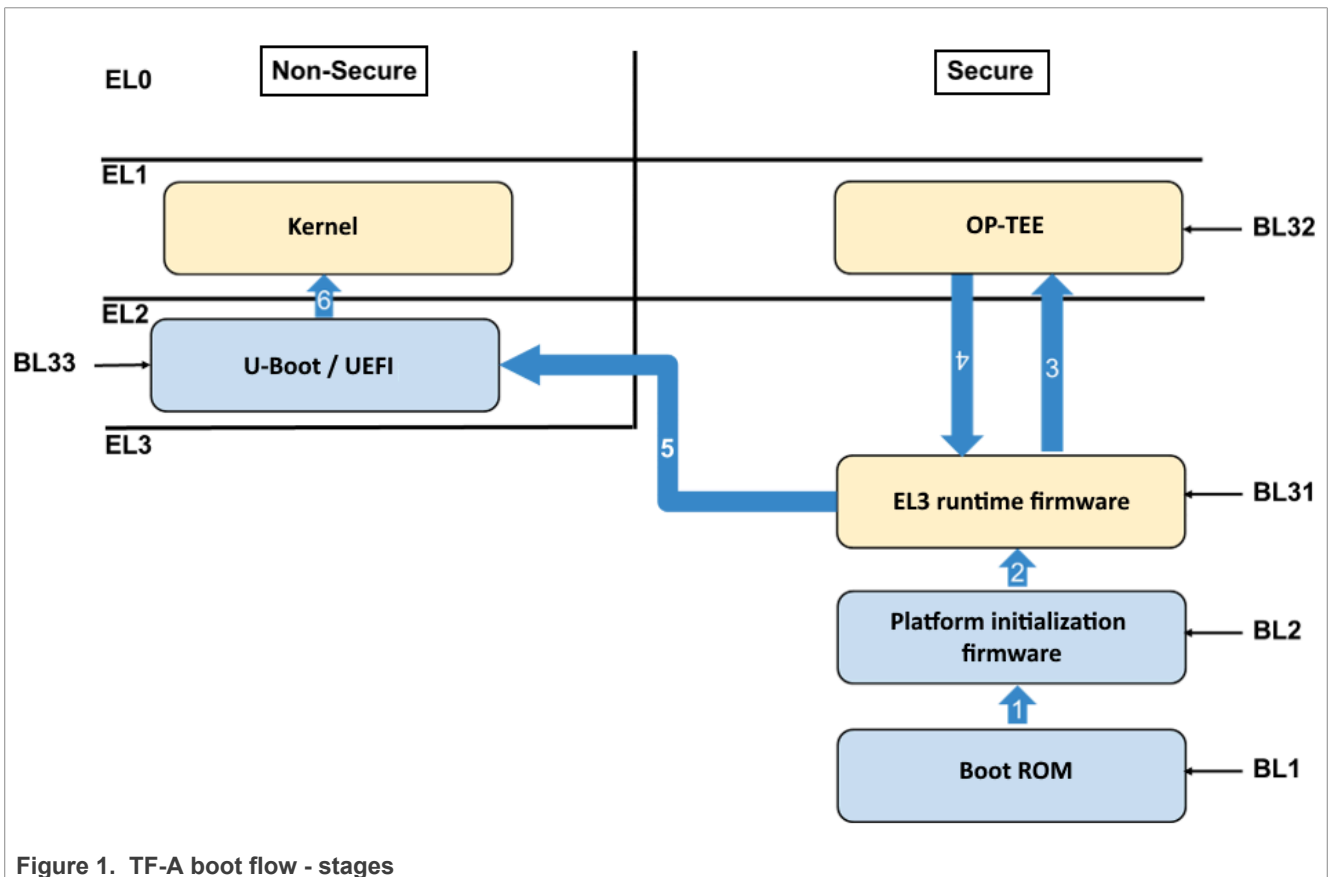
EL0

Non-Secure

Secure

EL1

Kernel

OP-TEE

BL32

6

EL2

BL33

U-Boot / UEFI

4

3

EL3

5

EL3 runtime firmware

BL31

2

Platform initialization firmware

BL2

1

Boot ROM

BL1

Figure 1. TF-A boot flow - stages